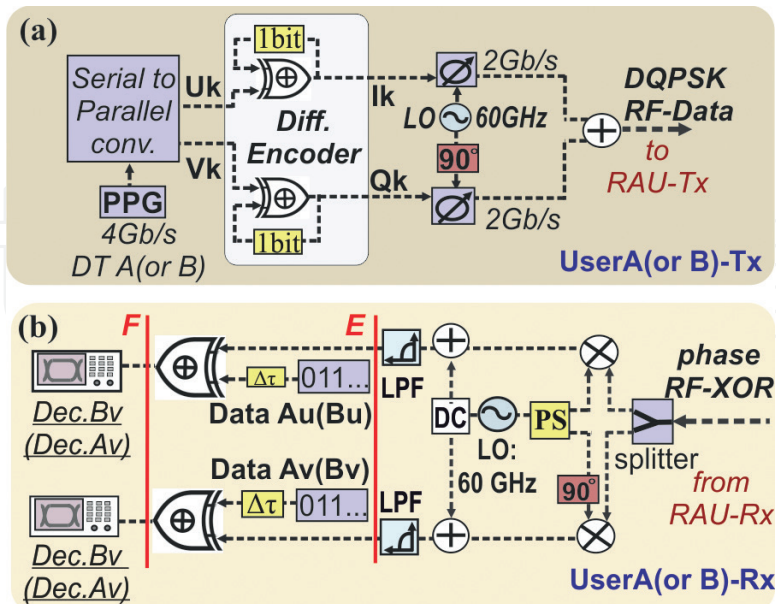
(a)

Serial to Parallel conv.

Uk

Vk

PPG

4Gb/s DT A(or B)

1bit

Diff. Encoder

1bit

Ik

Qk

LO 60GHz

$90^{\circ}$

2Gb/s

2Gb/s

DQPSK RF-Data

to RAU-Tx

UserA(or B)-Tx

(b)

F

E

Dec.Bv (Dec.Av)

$\Delta\tau$

011...

Data Au(Bu)

LPF

DC

LO: 60 GHz

PS

phase RF-XOR

splitter

from RAU-Rx

Data Av(Bv)

$\Delta\tau$

011...

LPF

$90^{\circ}$

Dec.Bv (Dec.Av)

UserA(or B)-Rx